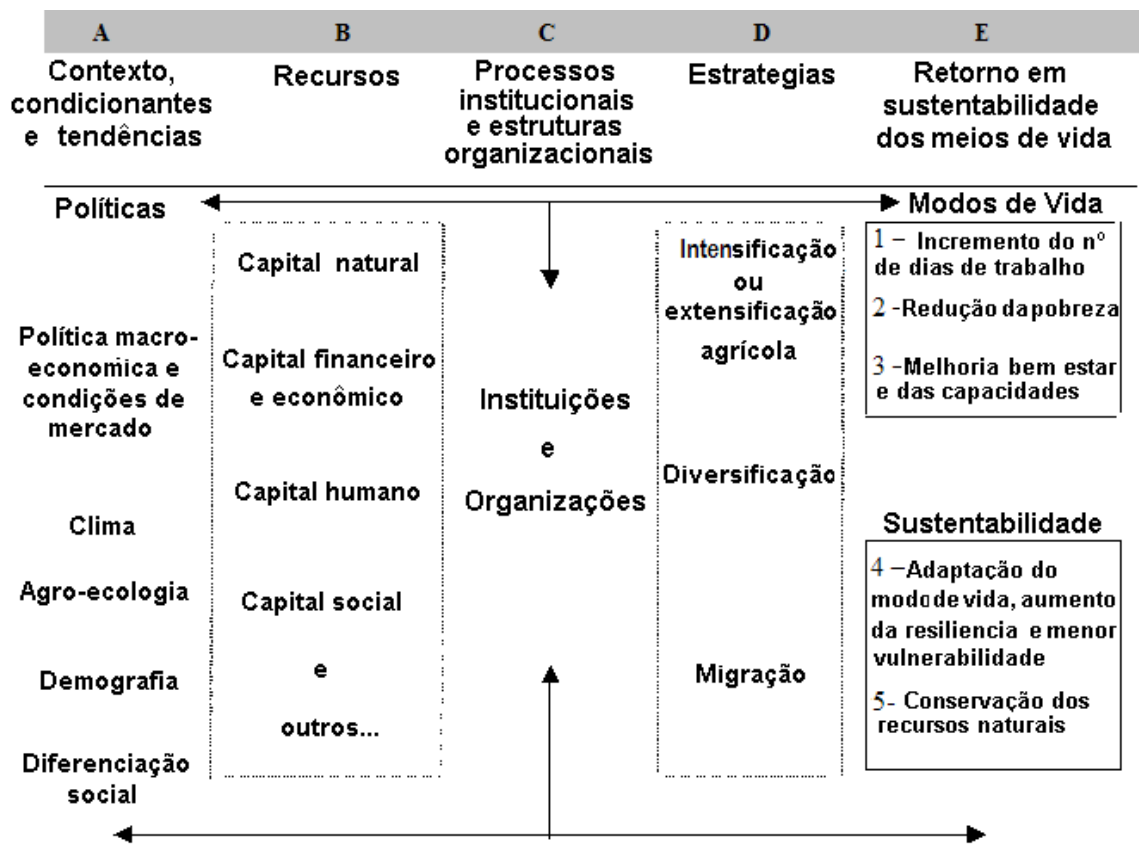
| A | B | C | D | E |
|---|---|---|---|---|
| Contexto, condicionantes e tendências | Recursos | Processos institucionais e estruturas organizacionais | Estrategias | Retorno em sustentabilidade dos meios de vida |

Políticas

Política macro-economica e condições de mercado

Clima

Agro-ecologia

Demografia

Diferenciação social

Capital natural

Capital financeiro e econômico

Capital humano

Capital social

e

outros...

Instituições

e

Organizações

Intensificação ou extensificação agrícola

Diversificação

Migração

Modos de Vida

1 – Incremento do nº de dias de trabalho

2 -Redução da pobreza

3 -Melhoria bem estar e das capacidades

Sustentabilidade

4 –Adaptação do modo de vida, aumento da resiliencia e menor vulnerabilidade

5- Conservação dos recursos naturais